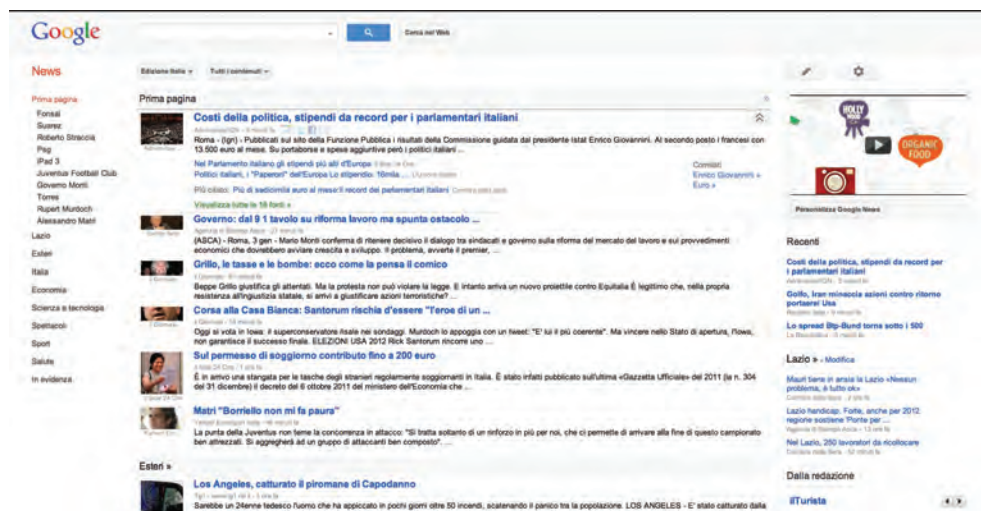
Google

Cerca nel Web

News

Edizione Italia ▾ Tutti i contenuti ▾

Prima pagina
Fonsai
Suarez
Roberto Stracciа
Pag
iPad 3
Juventus Football Club
Governo Monti
Torres
Rupert Murdoch
Alessandro Matri
Lazio
Esteri
Italia
Economia
Scienza e tecnologia
Spettacoli
Sport
Salute
In evidenza

Prima pagina

Costi della politica, stipendi da record per i parlamentari italiani
AdnKronos/IGN - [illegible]
Roma - (Ign) - Pubblicati sul sito della Funzione Pubblica i risultati della Commissione guidata dal presidente Istat Enrico Giovannini. Al secondo posto i francesi con 13.500 euro al mese. Su portaborse e spese aggiuntive però i politici italiani ...
Nel Parlamento italiano gli stipendi più alti d'Europa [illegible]
Politici italiani, i "Paperoni" dell'Europa Lo stipendio: 16mila ... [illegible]
Più citato: Più di sedicimila euro al mese? Il record dei parlamentari italiani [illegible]
Visualizza tutte le 18 fonti »
Correlati
Enrico Giovannini »
Euro »

Governo: dal 9 1 tavolo su riforma lavoro ma spunta ostacolo ...
Agenzia di Stampa Asca - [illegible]
(ASCA) - Roma, 3 gen - Mario Monti conferma di ritenere decisivo il dialogo tra sindacati e governo sulla riforma del mercato del lavoro e sui provvedimenti economici che dovrebbero avviare crescita e sviluppo. Il problema, avverte il premier, ...

Grillo, le tasse e le bombe: ecco come la pensa il comico
Il Giornale - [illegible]
Beppe Grillo giustifica gli attentati. Ma la protesta non può violare la legge. E intanto arriva un nuovo proiettile contro Equitalia È legittimo che, nella propria resistenza all'ingiustizia statale, si arrivi a giustificare azioni terroristiche? ...

Corsa alla Casa Bianca: Santorum rischia d'essere "l'eroe di un ...
Il Giornale - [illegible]
Oggi si vota in Iowa: il superconservatore risale nei sondaggi. Murdoch lo appoggia con un tweet: "E' lui il più coerente". Ma vincere nello Stato di apertura, l'Iowa, non garantisce il successo finale. ELEZIONI USA 2012 Rick Santorum rincorre uno ...

Sul permesso di soggiorno contributo fino a 200 euro
Il Sole 24 Ore - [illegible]
È in arrivo una stangata per le tasche degli stranieri regolarmente soggiornanti in Italia. È stato infatti pubblicato sull'ultima «Gazzetta Ufficiale» del 2011 (la n. 304 del 31 dicembre) il decreto del 6 ottobre 2011 del ministero dell'Economia che ...

Matri "Borriello non mi fa paura"
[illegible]
La punta della Juventus non teme la concorrenza in attacco: "Si tratta soltanto di un rinforzo in più per noi, che ci permette di arrivare alla fine di questo campionato ben attrezzati. Si aggregherà ad un gruppo di attaccanti ben composto". ...

Esteri »

Los Angeles, catturato il piromane di Capodanno
Tg1 - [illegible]
Sarebbe un 24enne tedesco l'uomo che ha appiccato in pochi giorni oltre 50 incendi, scatenando il panico tra la popolazione. LOS ANGELES - E' stato catturato dalla

HOLLY WOOD
ORGANIC FOOD
Personalizza Google News

Recenti
Costi della politica, stipendi da record per i parlamentari italiani
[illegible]
Golfo, Iran minaccia azioni contro ritorno portaerei Usa
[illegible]
Lo spread Btp-Bund torna sotto i 500
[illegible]

Lazio » - Modifica
Mauri tiene in ansia la Lazio «Nessun problema, è tutto ok»
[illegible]
Lazio handicap, Forlìa, anche per 2012 regione sostiene 'Ponte per ...
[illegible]
Nel Lazio, 250 lavoratori da ricollocare
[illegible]

Dalla redazione
ilTurista